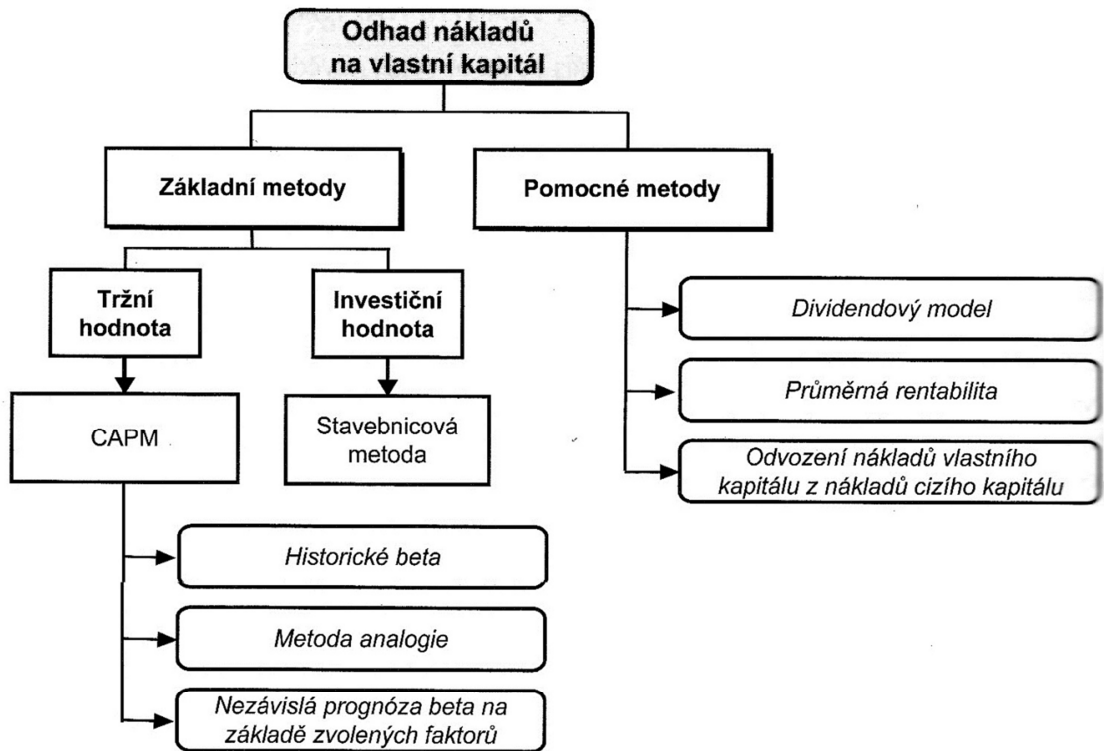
Odhad nákladů na vlastní kapitál

Základní metody

Pomocné metody

Tržní hodnota

Investiční hodnota

CAPM

Stavebnicová metoda

Historické beta

Metoda analogie

Nezávislá prognóza beta na základě zvolených faktorů

Dividendový model

Průměrná rentabilita

Odvození nákladů vlastního kapitálu z nákladů cizího kapitálu